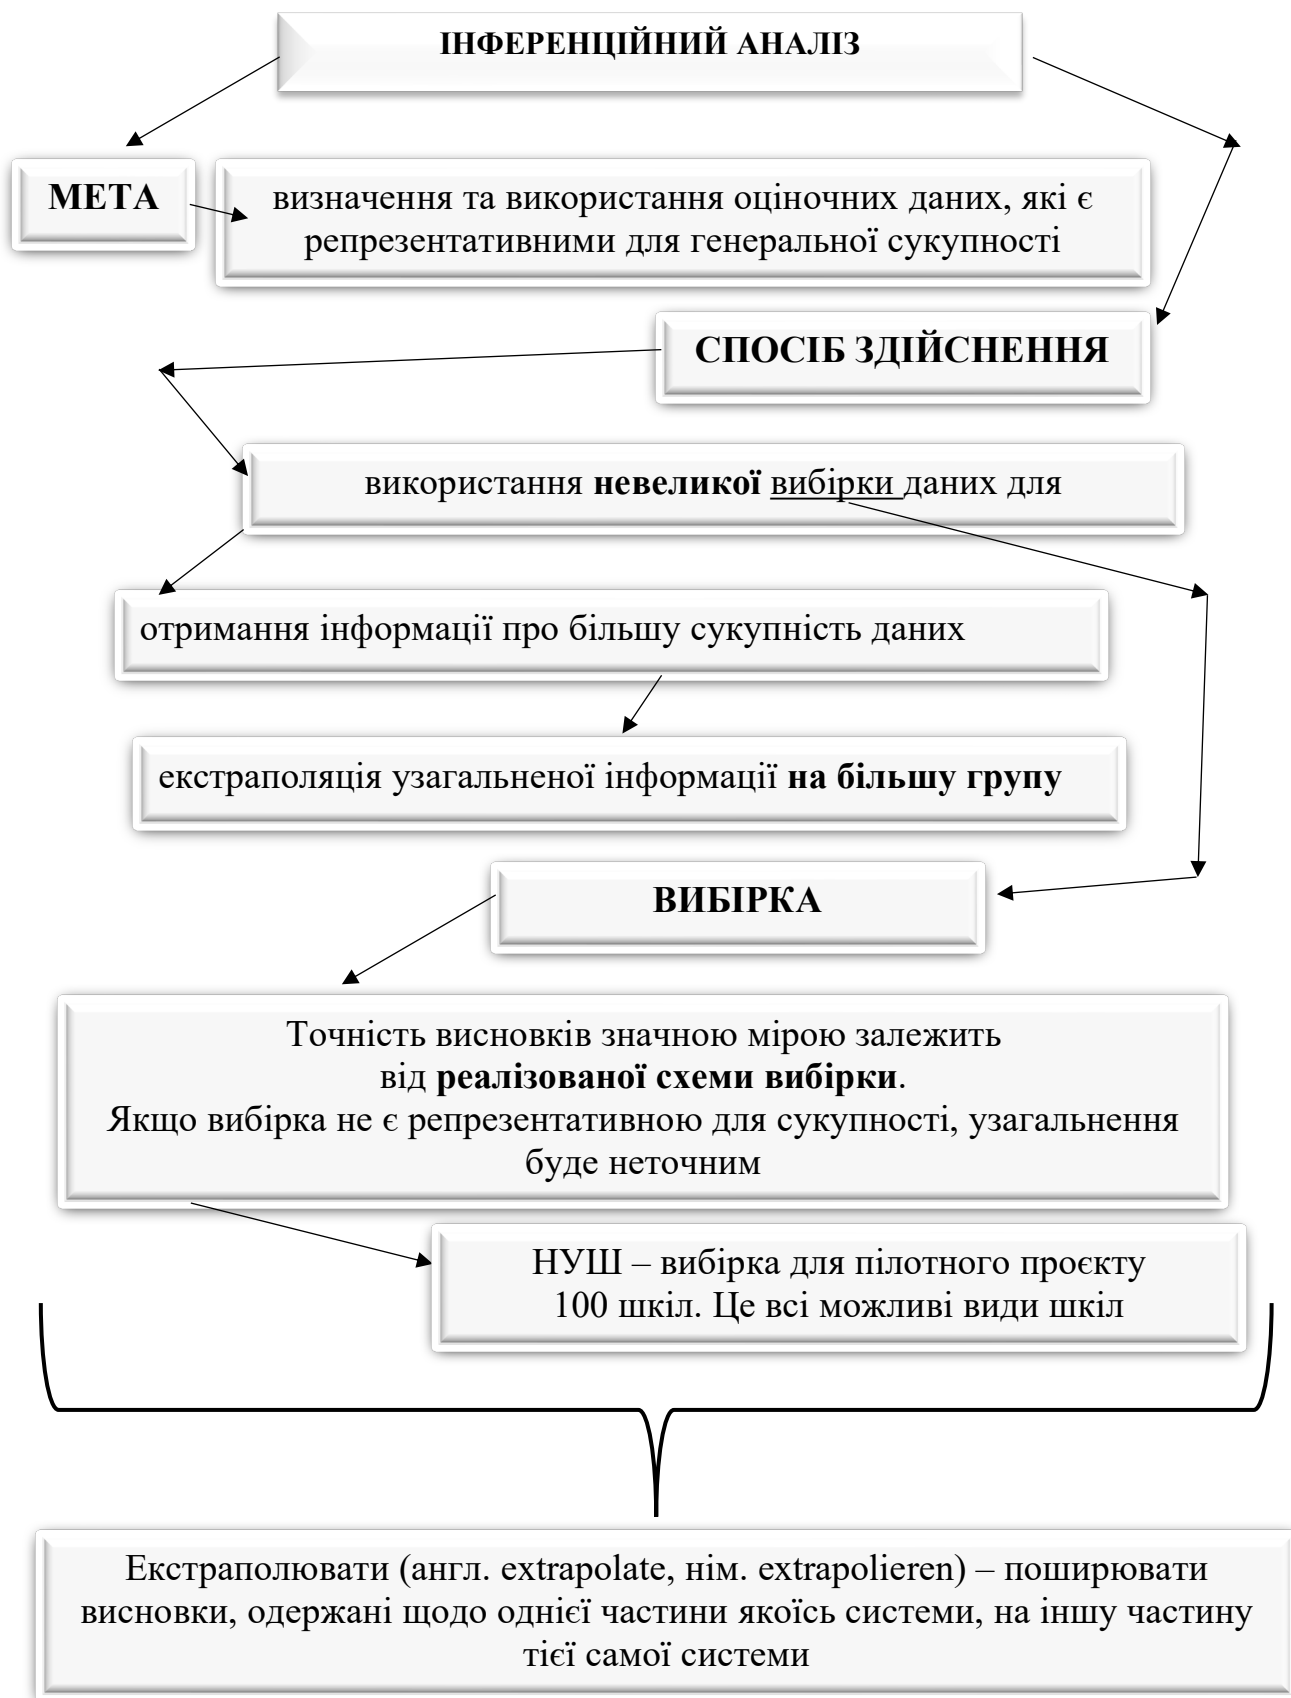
ІНФЕРЕНЦІЙНИЙ АНАЛІЗ

МЕТА

визначення та використання оціночних даних, які є репрезентативними для генеральної сукупності

СПОСІБ ЗДІЙСНЕННЯ

використання **невеликої** вибірки даних для

отримання інформації про більшу сукупність даних

екстраполяція узагальненої інформації **на більшу групу**

ВИБІРКА

Точність висновків значною мірою залежить від **реалізованої схеми вибірки**.
Якщо вибірка не є репрезентативною для сукупності, узагальнення буде неточним

НУШ – вибірка для пілотного проєкту 100 шкіл. Це всі можливі види шкіл

Екстраполювати (англ. extrapolate, нім. extrapolieren) – поширювати висновки, одержані щодо однієї частини якоїсь системи, на іншу частину тієї самої системи